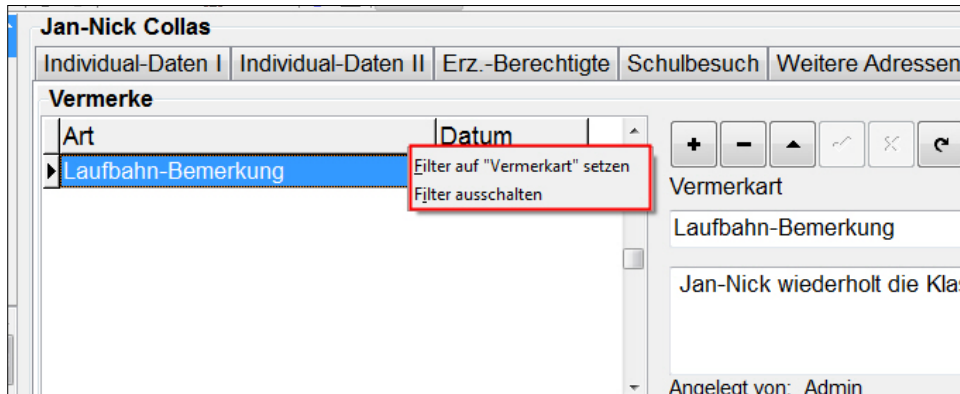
Jan-Nick Collas

Individual-Daten I | Individual-Daten II | Erz.-Berechtigte | Schulbesuch | Weitere Adressen

Vermerke

| Art | Datum |
|---|---|
| Laufbahn-Bemerkung | |

Filter auf "Vermerkart" setzen
Filter ausschalten

Vermerkart

Laufbahn-Bemerkung

Jan-Nick wiederholt die Klas

Angelegt von: Admin